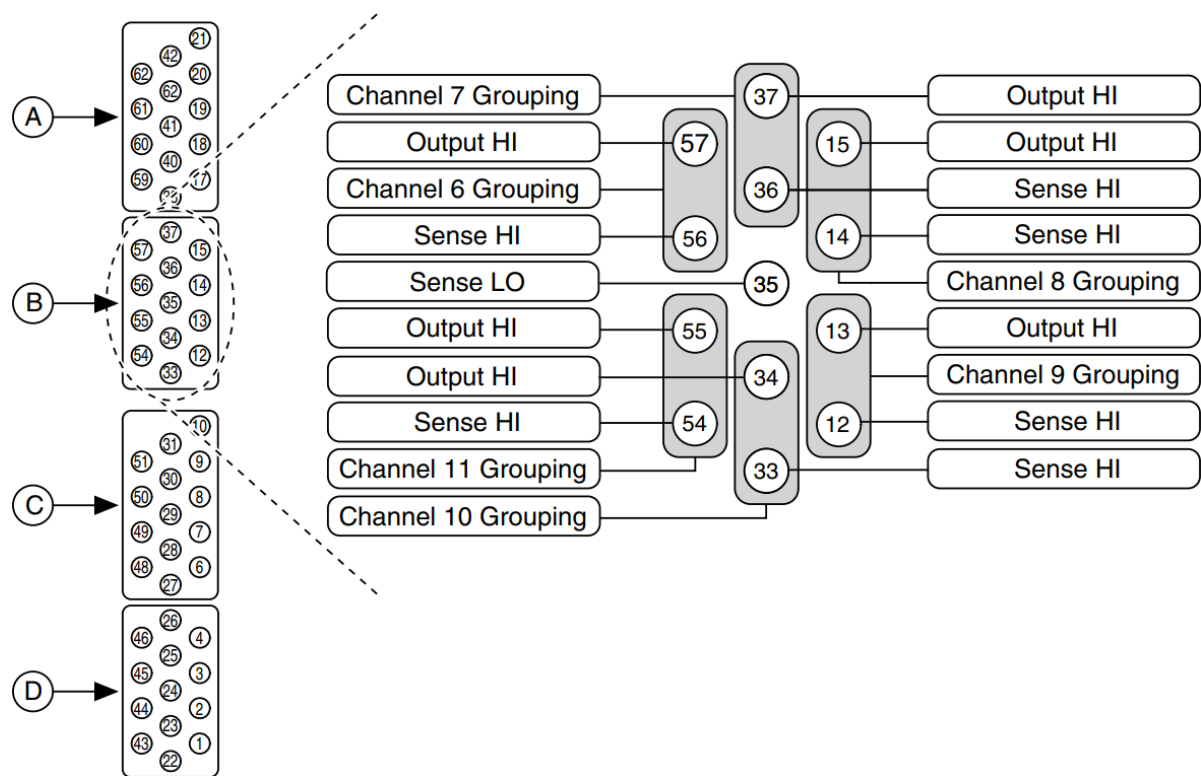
A
21
42
62
62
20
61
19
41
60
18
40
59
17
39

B
37
57
15
36
56
14
35
55
13
34
54
12
33

C
10
31
51
9
30
50
8
29
49
7
28
48
6
27

D
26
46
4
25
45
3
24
44
2
23
43
1
22

Channel 7 Grouping
Output HI
Channel 6 Grouping
Sense HI
Sense LO
Output HI
Output HI
Sense HI
Channel 11 Grouping
Channel 10 Grouping

37
57
15
36
56
14
35
55
13
34
54
12
33

Output HI
Output HI
Sense HI
Sense HI
Channel 8 Grouping
Output HI
Channel 9 Grouping
Sense HI
Sense HI